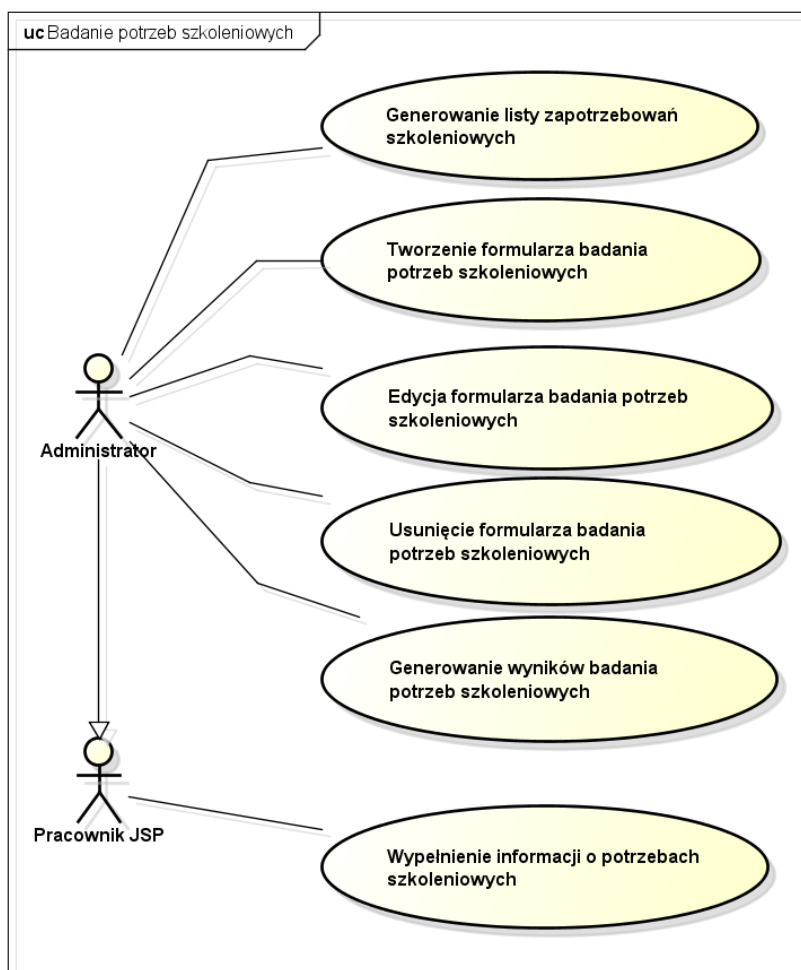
uc Badanie potrzeb szkoleniowych

Generowanie listy zapotrzebowań szkoleniowych

Tworzenie formularza badania potrzeb szkoleniowych

Edycja formularza badania potrzeb szkoleniowych

Administrator

Usunięcie formularza badania potrzeb szkoleniowych

Generowanie wyników badania potrzeb szkoleniowych

Pracownik JSP

Wypełnienie informacji o potrzebach szkoleniowych